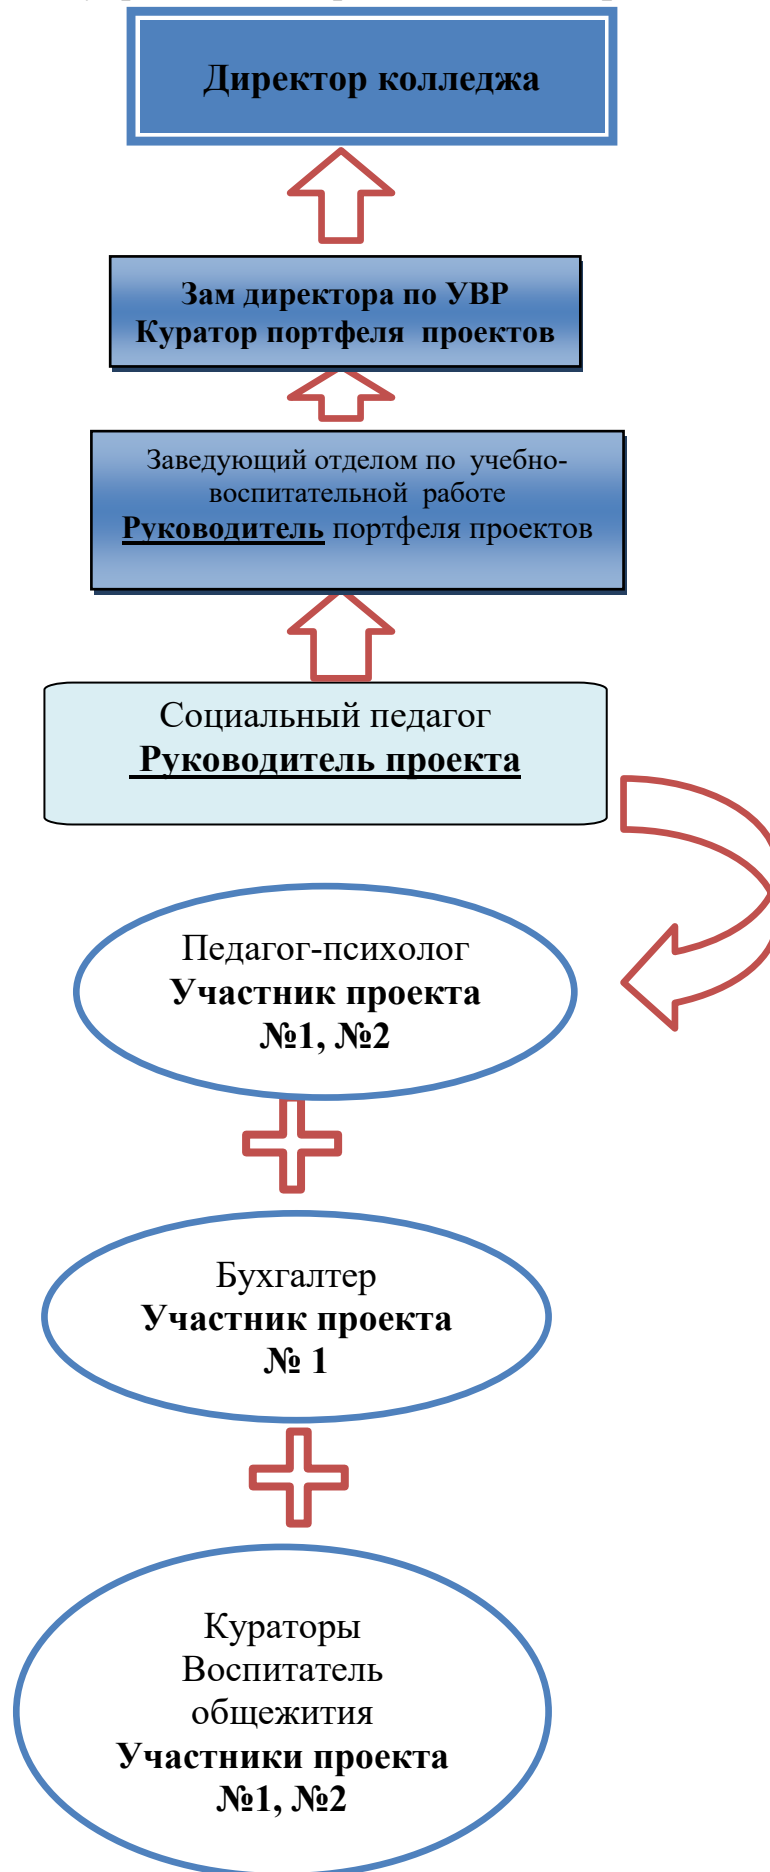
Директор колледжа

Зам директора по УВР
Куратор портфеля проектов

Заведующий отделом по учебно-воспитательной работе
Руководитель портфеля проектов

Социальный педагог
Руководитель проекта

Педагог-психолог
Участник проекта
№1, №2

Бухгалтер
Участник проекта
№ 1

Кураторы
Воспитатель общежития
Участники проекта
№1, №2